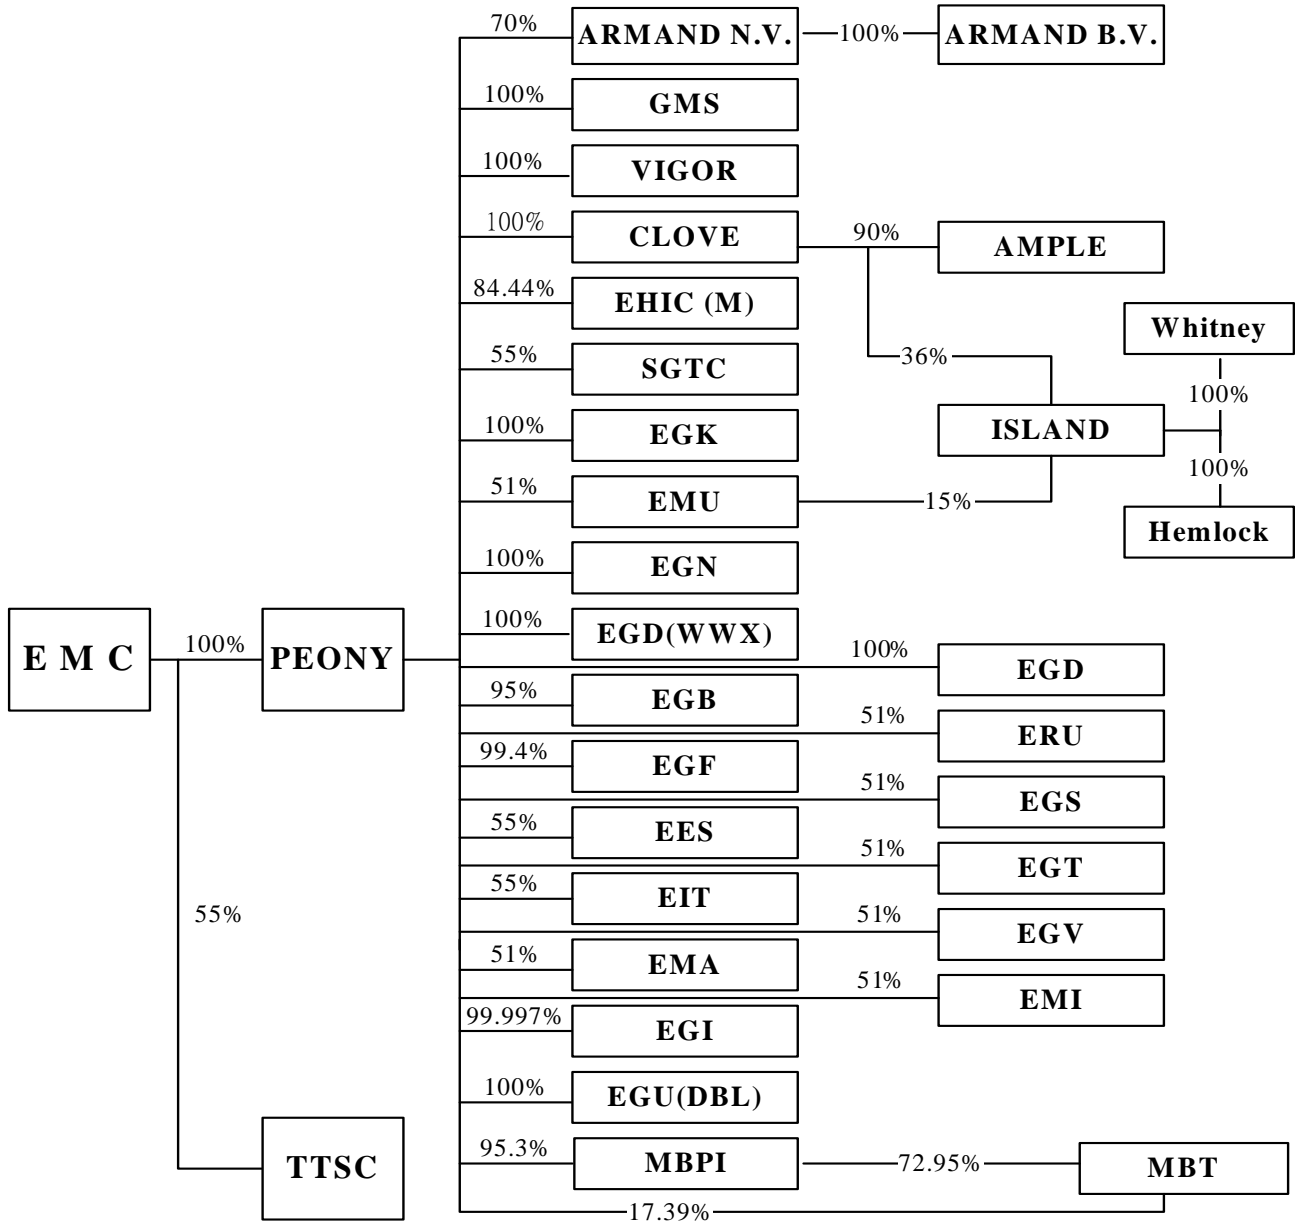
70% ARMAND N.V. 100% ARMAND B.V.

100% GMS

100% VIGOR

100% CLOVE 90% AMPLE

84.44% EHIC (M)

36%

55% SGTC

Whitney

100%

100% EGK

ISLAND

100%

51% EMU 15%

Hemlock

100% EGN

E M C 100% PEONY

100% EGD(WWX)

100% EGD

95% EGB

51% ERU

99.4% EGF

51% EGS

55% EES

51% EGT

55% EIT

55%

51% EGV

51% EMA

51% EMI

99.997% EGI

100% EGU(DBL)

95.3% MBPI 72.95% MBT

TTSC

17.39%